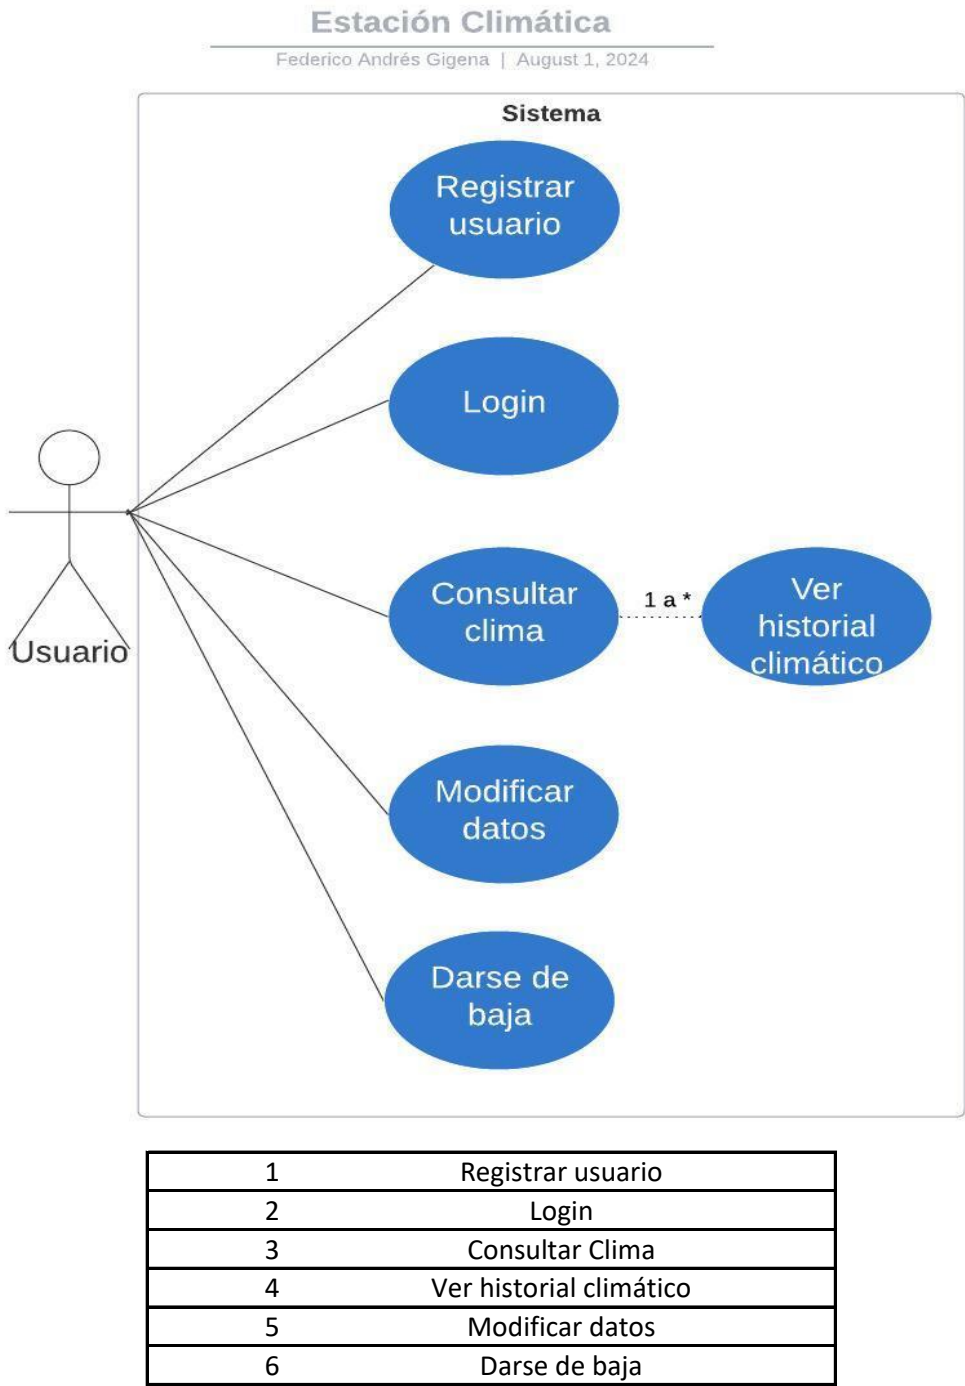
Estación Climática

Federico Andrés Gigena | August 1, 2024

Sistema

Registrar usuario

Login

Consultar clima

1 a *

Ver historial climático

Modificar datos

Darse de baja

Usuario

| | |
|---|---|
| 1 | Registrar usuario |
| 2 | Login |
| 3 | Consultar Clima |
| 4 | Ver historial climático |
| 5 | Modificar datos |
| 6 | Darse de baja |